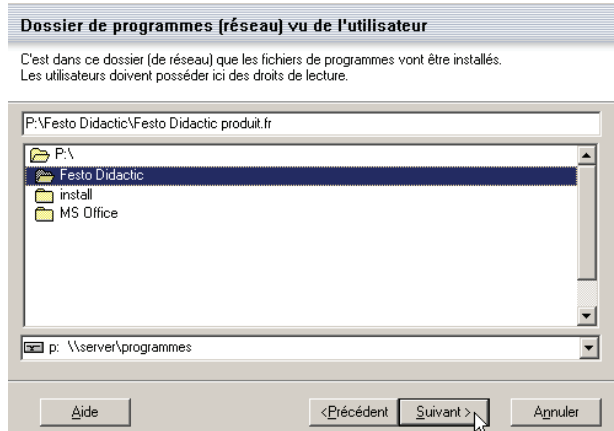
Dossier de programmes (réseau) vu de l'utilisateur

C'est dans ce dossier (de réseau) que les fichiers de programmes vont être installés. Les utilisateurs doivent posséder ici des droits de lecture.

P:\Festo Didactic\Festo Didactic produit.fr

P:\
Festo Didactic
install
MS Office

p: \\server\programmes

Aide

<Précédent

Suivant >

Annuler